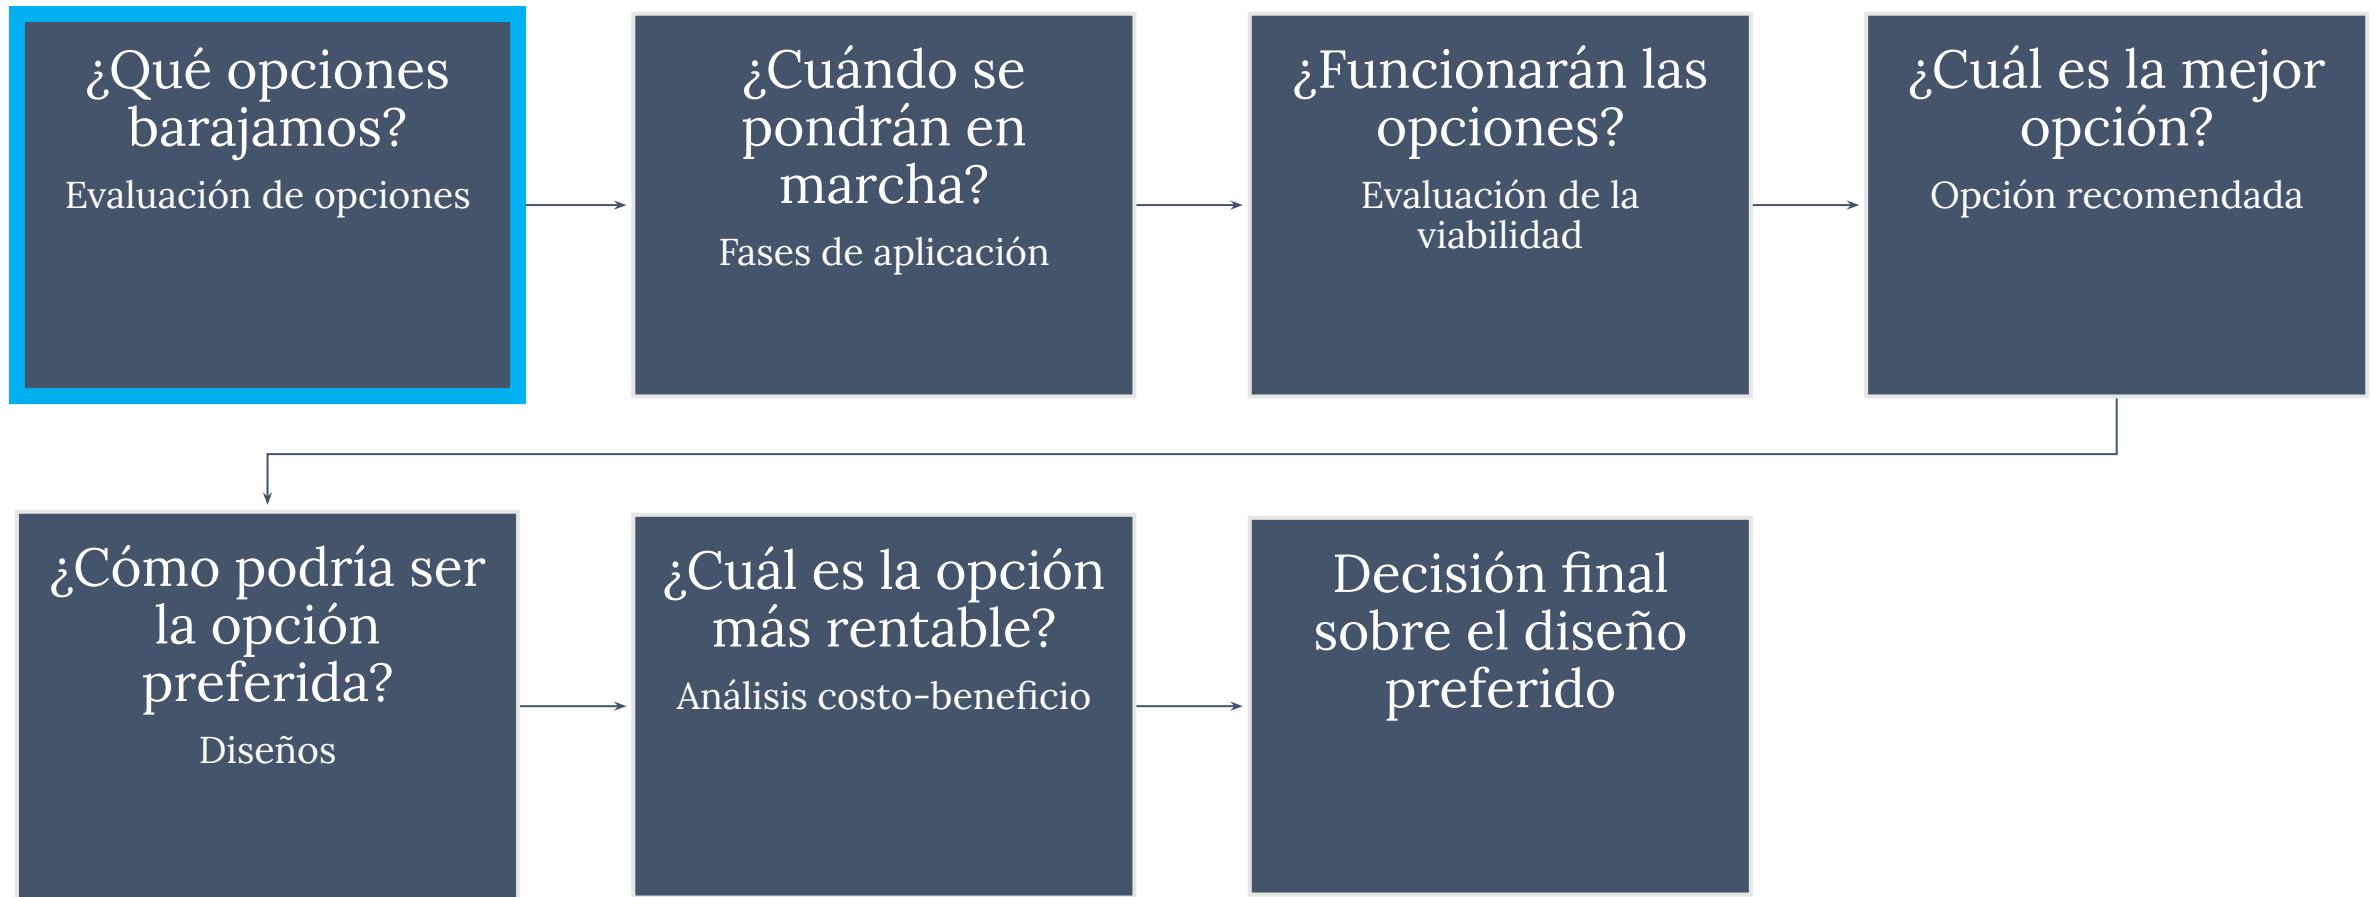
¿Qué opciones barajamos?
Evaluación de opciones

¿Cuándo se pondrán en marcha?
Fases de aplicación

¿Funcionarán las opciones?
Evaluación de la viabilidad

¿Cuál es la mejor opción?
Opción recomendada

¿Cómo podría ser la opción preferida?
Diseños

¿Cuál es la opción más rentable?
Análisis costo-beneficio

Decisión final sobre el diseño preferido